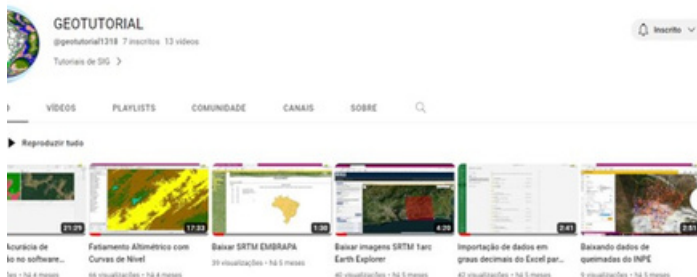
GEOTUTORIAL
@geotutorial1318 7 inscritos 13 vídeos
Tutoriais de SIG >

Inscrito

VÍDEOS PLAYLISTS COMUNIDADE CANAIS SOBRE

Reproduzir tudo

21:29
Acurácia de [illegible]o no software...
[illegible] • há 4 meses

17:33
Fatiamento Altimétrico com Curvas de Nível
66 visualizações • há 4 meses

1:30
Baixar SRTM EMBRAPA
39 visualizações • há 5 meses

4:29
Baixar imagens SRTM 1arc Earth Explorer
40 visualizações • há 5 meses

2:41
Importação de dados em graus decimais do Excel par...
42 visualizações • há 5 meses

2:51
Baixando dados de queimadas do INPE
5 visualizações • há 5 meses